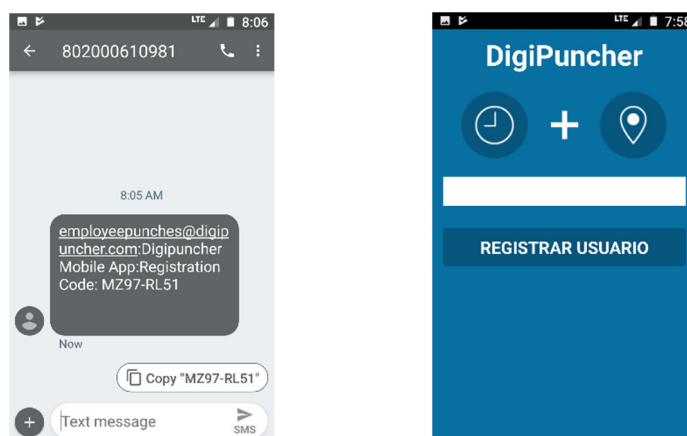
LTE 8:06

802000610981

8:05 AM

employeepunches@digipuncher.com:Digipuncher Mobile App:Registration Code: MZ97-RL51

Now

Copy "MZ97-RL51"

Text message

SMS

LTE 7:58

DigiPuncher

+

REGISTRAR USUARIO